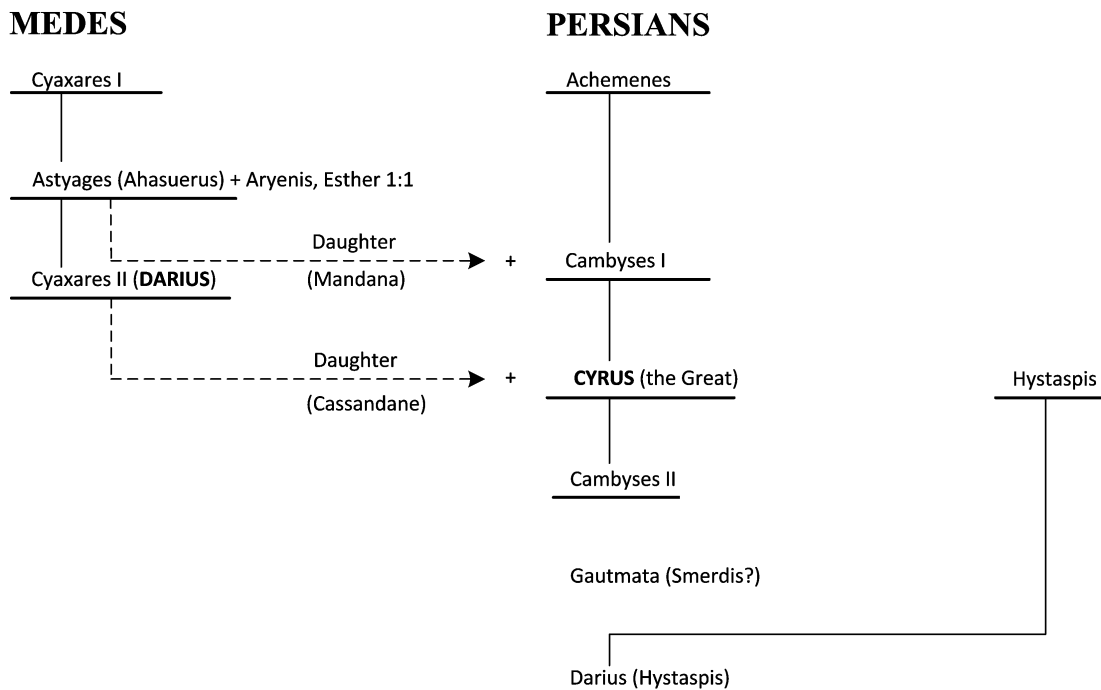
MEDES

PERSIANS

Cyaxares I

Astyages (Ahasuerus) + Aryenis, Esther 1:1

Daughter

(Mandana)

Cyaxares II (DARIUS)

Daughter

(Cassandane)

Achemenes

+ Cambyses I

+ CYRUS (the Great)

Cambyses II

Gautmata (Smerdis?)

Darius (Hystaspis)

Hystaspis